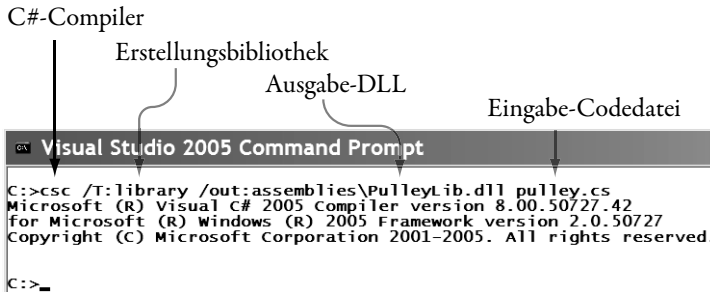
C#-Compiler

Erstellungsbibliothek

Ausgabe-DLL

Eingabe-Codedatei

Visual Studio 2005 Command Prompt

C:>csc /T:library /out:assemblies\PulleyLib.dll pulley.cs
Microsoft (R) Visual C# 2005 Compiler version 8.00.50727.42
for Microsoft (R) Windows (R) 2005 Framework version 2.0.50727
Copyright (C) Microsoft Corporation 2001-2005. All rights reserved.

C:>_